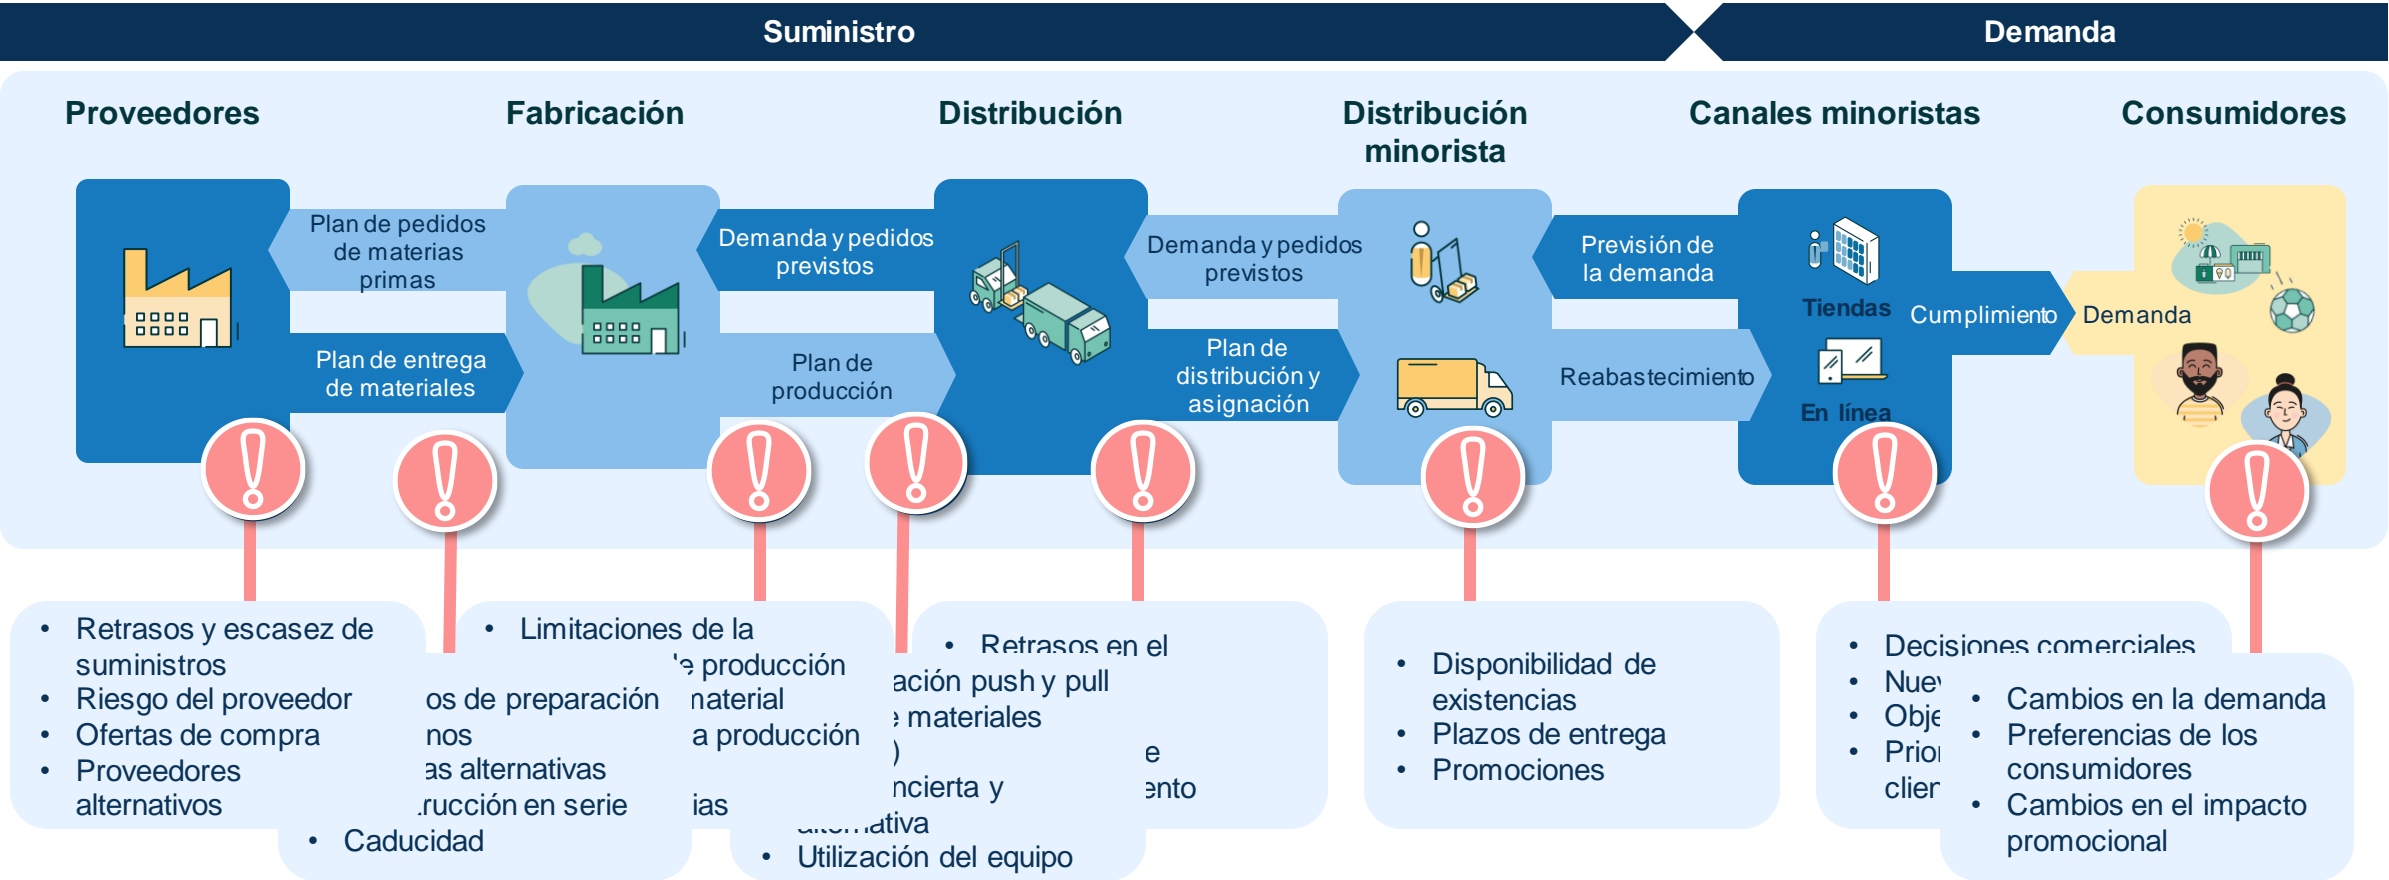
Suministro

Demanda

Proveedores

Fabricación

Distribución

Distribución minorista

Canales minoristas

Consumidores

Plan de pedidos de materias primas

Plan de entrega de materiales

Demanda y pedidos previstos

Plan de producción

Demanda y pedidos previstos

Plan de distribución y asignación

Previsión de la demanda

Reabastecimiento

Tiendas

En línea

Cumplimiento

Demanda

- Retrasos y escasez de suministros
- Riesgo del proveedor
- Ofertas de compra
- Proveedores alternativos

- Limitaciones de la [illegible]e producción
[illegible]os de preparación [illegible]naterial
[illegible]nos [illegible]a producción
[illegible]as alternativas
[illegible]rucción en serie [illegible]ias
- Caducidad

- Retrasos en el
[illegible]ación push y pull
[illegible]e materiales
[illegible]) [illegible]e
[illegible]ncierta y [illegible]ento
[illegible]ativa
- Utilización del equipo

- Disponibilidad de existencias
- Plazos de entrega
- Promociones

- Decisiones comerciales
- Nue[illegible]
- Obje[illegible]
- Prio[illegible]
clier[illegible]

- Cambios en la demanda
- Preferencias de los consumidores
- Cambios en el impacto promocional